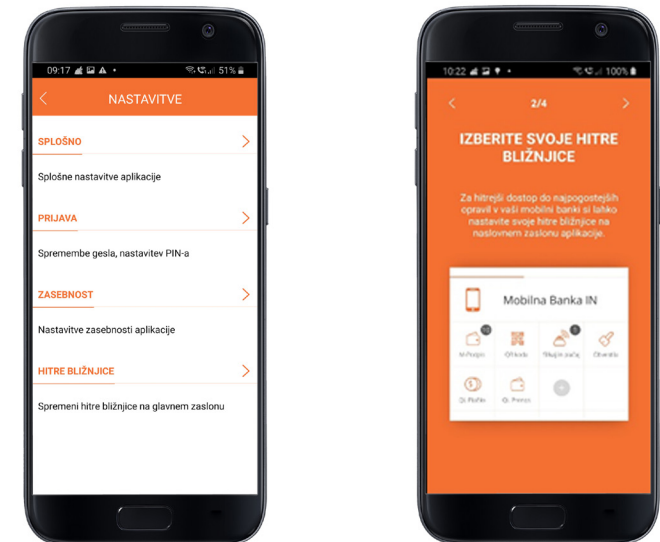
09:17 51%

NASTAVITVE

SPLOŠNO

Splošne nastavitve aplikacije

PRIJAVA

Spremembe gesla, nastavitev PIN-a

ZASEBNOST

Nastavitve zasebnosti aplikacije

HITRE BLIŽNJICE

Spremeni hitre bližnjice na glavnem zaslonu

10:22 100%

2/4

IZBERITE SVOJE HITRE BLIŽNJICE

Za hitrejši dostop do najpogostejših opravil v vaši mobilni banki si lahko nastavite svoje hitre bližnjice na naslovnem zaslonu aplikacije.

Mobilna Banka IN

M-Prenos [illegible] Obvestila

Gl. Plačilo Gl. Prenos